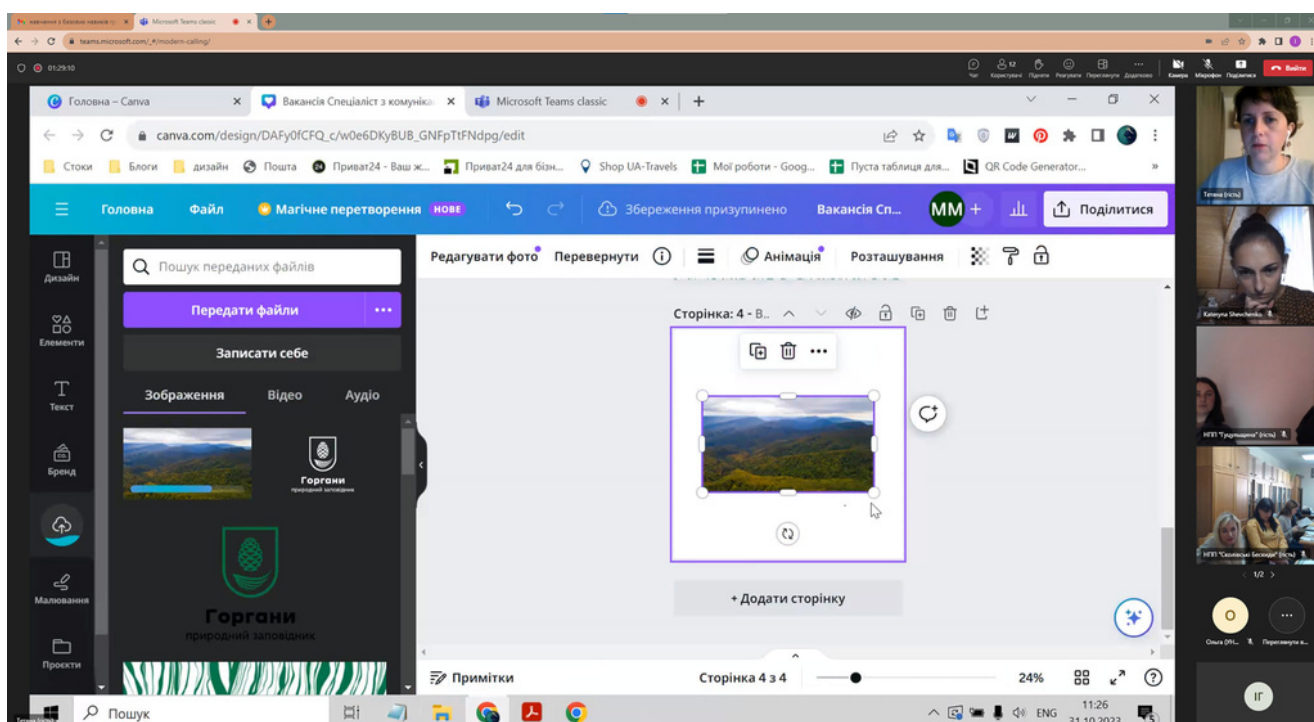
навчання з базових навичок | Microsoft Teams classic
teams.microsoft.com/_#/modern-calling/
01:29:10
Чат Користувачі Підняти Реагувати Переглянути Додатково Камера Мікрофон Поділитися Вийти

Головна – Canva | Вакансія Спеціаліст з комунік | Microsoft Teams classic
canva.com/design/DAFy0fCFQ_c/w0e6DKyBUB_GNFpTtFNdpg/edit
Стоки | Блоги | дизайн | Пошта | Приват24 - Ваш ж... | Приват24 для бізн... | Shop UA-Travels | Мої роботи - Goog... | Пуста таблиця для... | QR Code Generator...

Головна | Файл | Магічне перетворення НОВЕ | Збереження призупинено | Вакансія Сп... | MM | Поділитися

Дизайн | Елементи | Текст | Бренд | Малювання | Проєкти

Пошук переданих файлів
Передати файли
Записати себе
Зображення | Відео | Аудіо

Горгани
природний заповідник

Горгани
природний заповідник

Редагувати фото | Перевернути | Анімація | Розташування

Сторінка: 4 - В...

+ Додати сторінку

Примітки | Сторінка 4 з 4 | 24%

Тетяна (гість)
Kateryna Shevchenko
НПП "Гуцульщина" (гість)
НПП "Сколівські Бескиди" (гість)
1/2
О
Ольга (НП...
Переглянути в...
ІГ

Пошук
ENG 11:26 31.10.2023